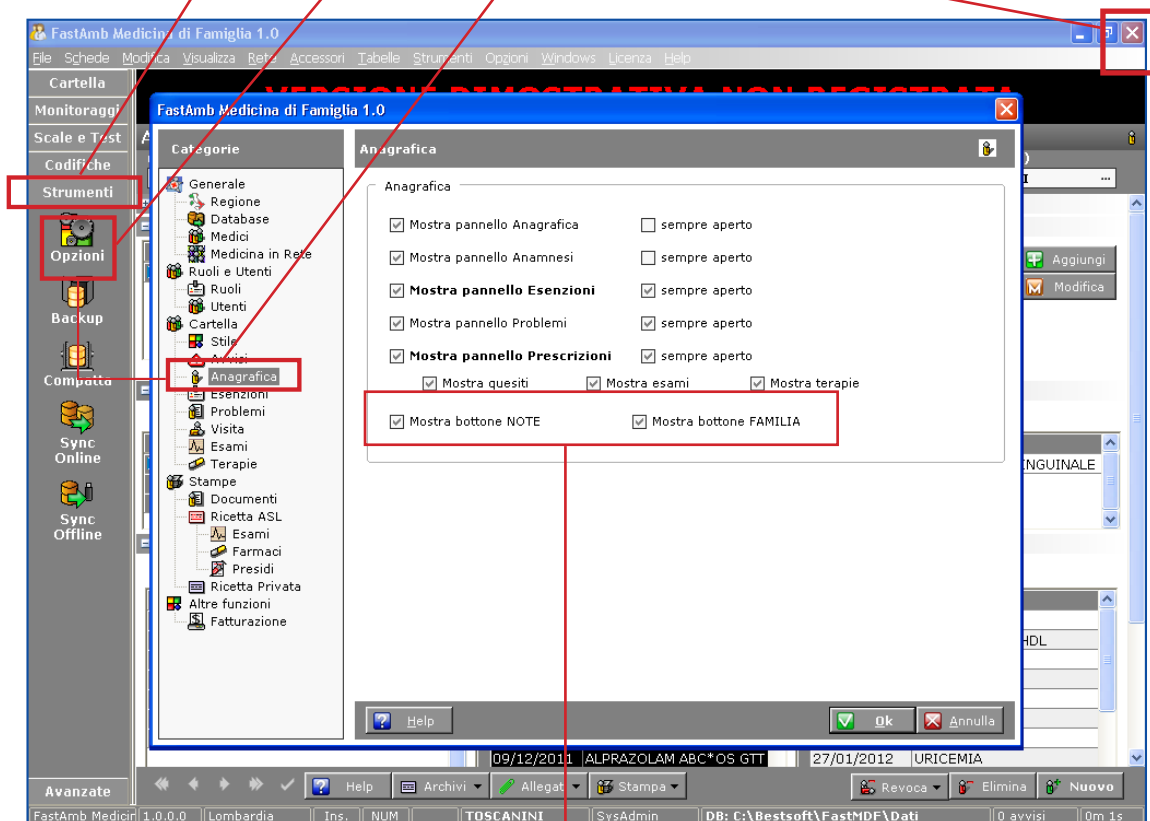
FastAmb Medicina di Famiglia 1.0

File Schede Modifica Visualizza Rete Accessori Tabelle Strumenti Opzioni Windows Licenza Help

Cartella
Monitoraggi
Scale e Test
Codifiche
Strumenti
Opzioni
Backup
Compatta
Sync Online
Sync Offline
Avanzate

VERSIONE DIMOSTRATIVA NON REGISTRATA

FastAmb Medicina di Famiglia 1.0

Categorie

Generale
Regione
Database
Medici
Medicina in Rete
Ruoli e Utenti
Ruoli
Utenti
Cartella
Stile
Avvisi
Anagrafica
Esenzioni
Problemi
Visita
Esami
Terapie
Stampe
Documenti
Ricetta ASL
Esami
Farmaci
Presidi
Ricetta Privata
Altre funzioni
Fatturazione

Anagrafica

Anagrafica

☑ Mostra pannello Anagrafica ☐ sempre aperto
☑ Mostra pannello Anamnesi ☐ sempre aperto
☑ Mostra pannello Esenzioni ☑ sempre aperto
☑ Mostra pannello Problemi ☑ sempre aperto
☑ Mostra pannello Prescrizioni ☑ sempre aperto
☑ Mostra quesiti ☑ Mostra esami ☑ Mostra terapie
☑ Mostra bottone NOTE ☑ Mostra bottone FAMILIA

Help
Ok
Annulla

Aggiungi
Modifica
INGUINALE
HDL
09/12/2011 ALPRAZOLAM ABC*OS GTT
27/01/2012 URICEMIA

Help
Archivi
Allegati
Stampa
Revoca
Elimina
Nuovo

FastAmb Medicin 1.0.0.0 Lombardia Ins. NUM TOSCANINI SysAdmin DB: C:\Bestsoft\FastMDF\Dati 0 avvisi 0m 1s